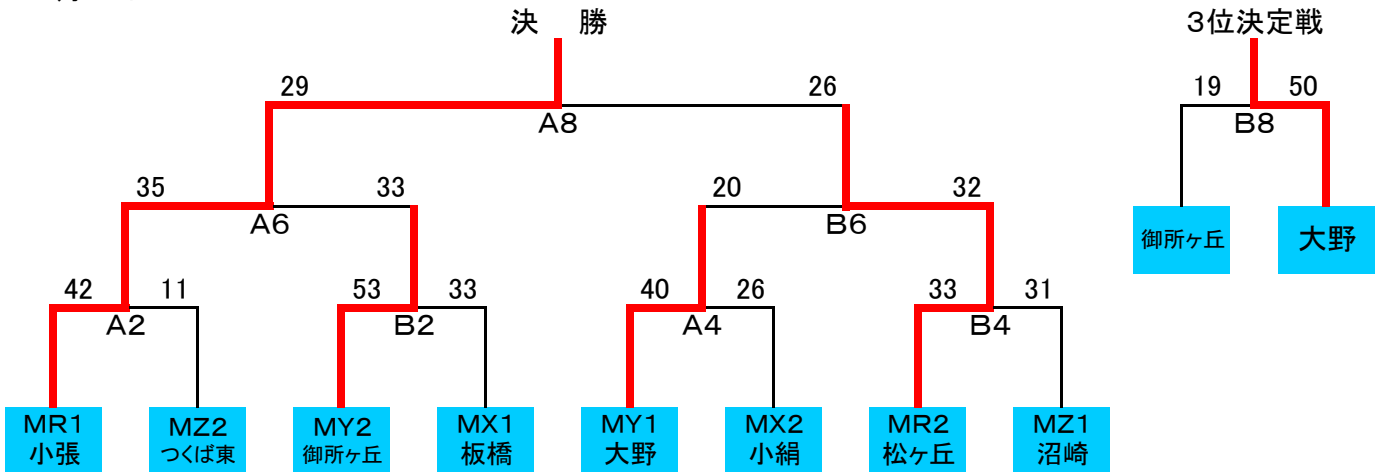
決　勝

29
26
A8

35
33
A6

20
32
B6

42
11
A2

53
33
B2

40
26
A4

33
31
B4

MR1
小張

MZ2
つくば東

MY2
御所ヶ丘

MX1
板橋

MY1
大野

MX2
小絹

MR2
松ヶ丘

MZ1
沼崎

3位決定戦

19
50
B8

御所ヶ丘

大野